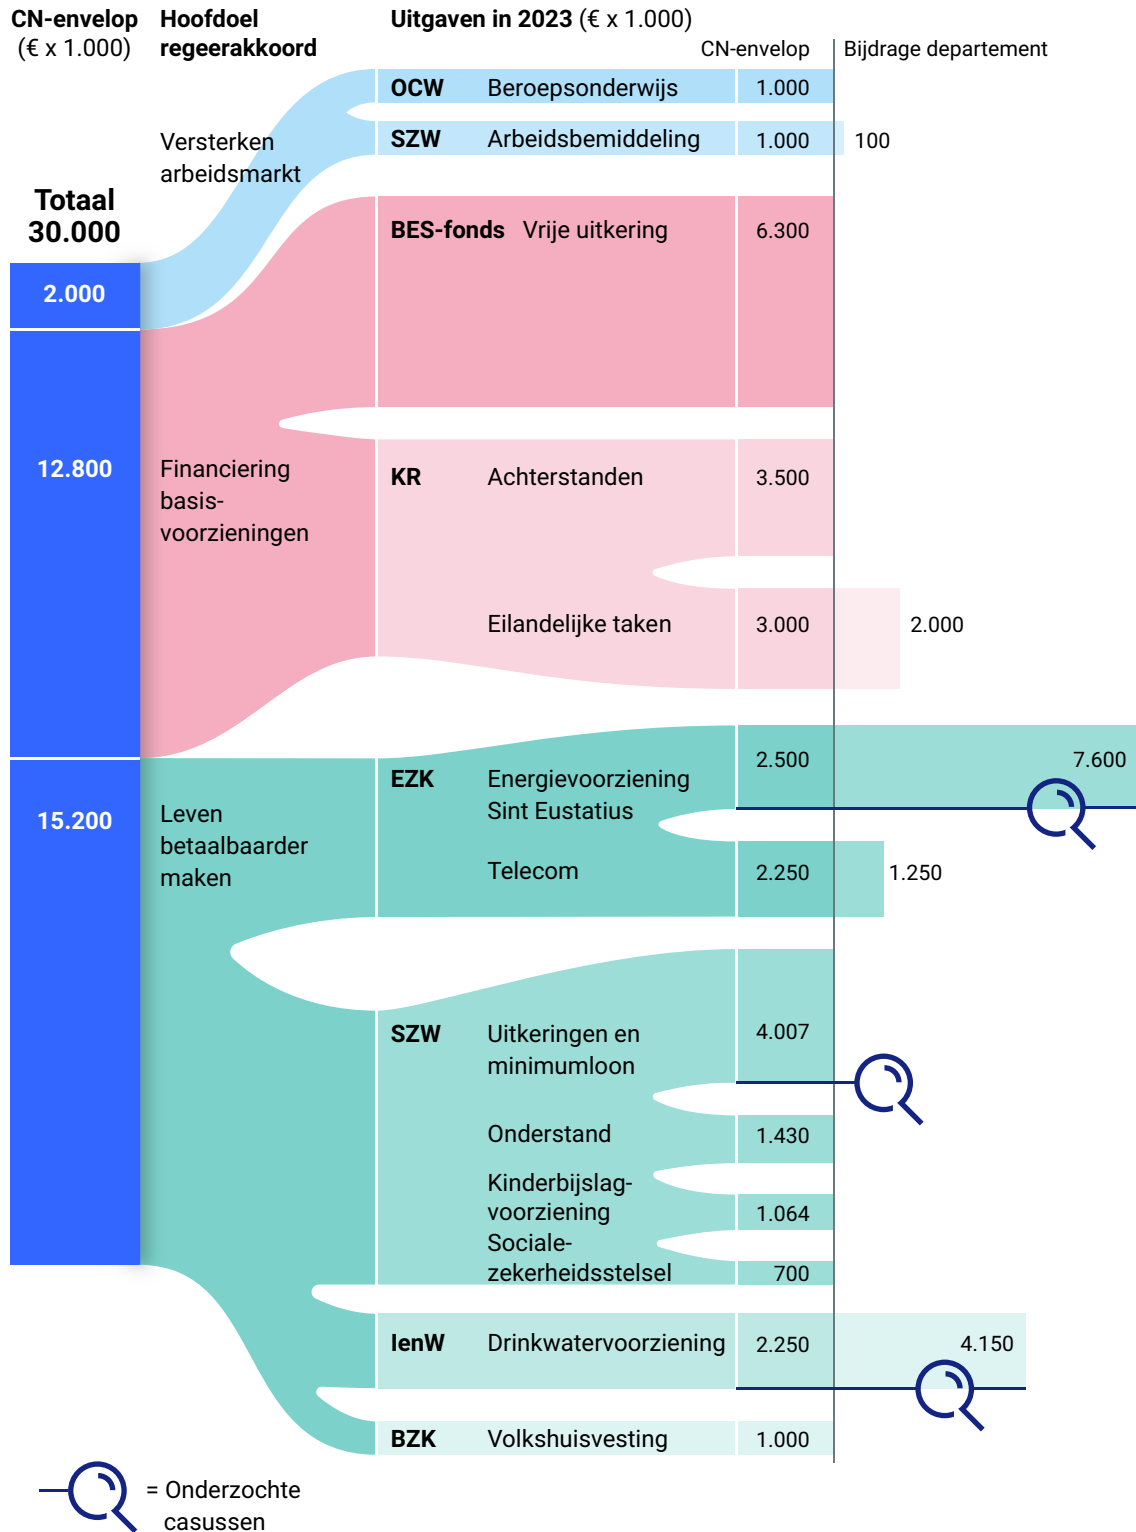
CN-envelop (€ x 1.000)

Hoofdoel regeerakkoord

Uitgaven in 2023 (€ x 1.000)

CN-envelop

Bijdrage departement

Totaal 30.000

2.000

Versterken arbeidsmarkt

OCW Beroepsonderwijs 1.000

SZW Arbeidsbemiddeling 1.000 100

12.800

Financiering basis-voorzieningen

BES-fonds Vrije uitkering 6.300

KR Achterstanden 3.500

Eilandelijke taken 3.000 2.000

15.200

Leven betaalbaarder maken

EZK Energievoorziening Sint Eustatius 2.500 7.600

Telecom 2.250 1.250

SZW Uitkeringen en minimumloon 4.007

Onderstand 1.430

Kinderbijslag-voorziening 1.064

Sociale-zekerheidsstelsel 700

IenW Drinkwatervoorziening 2.250 4.150

BZK Volkshuisvesting 1.000

= Onderzochte casussen